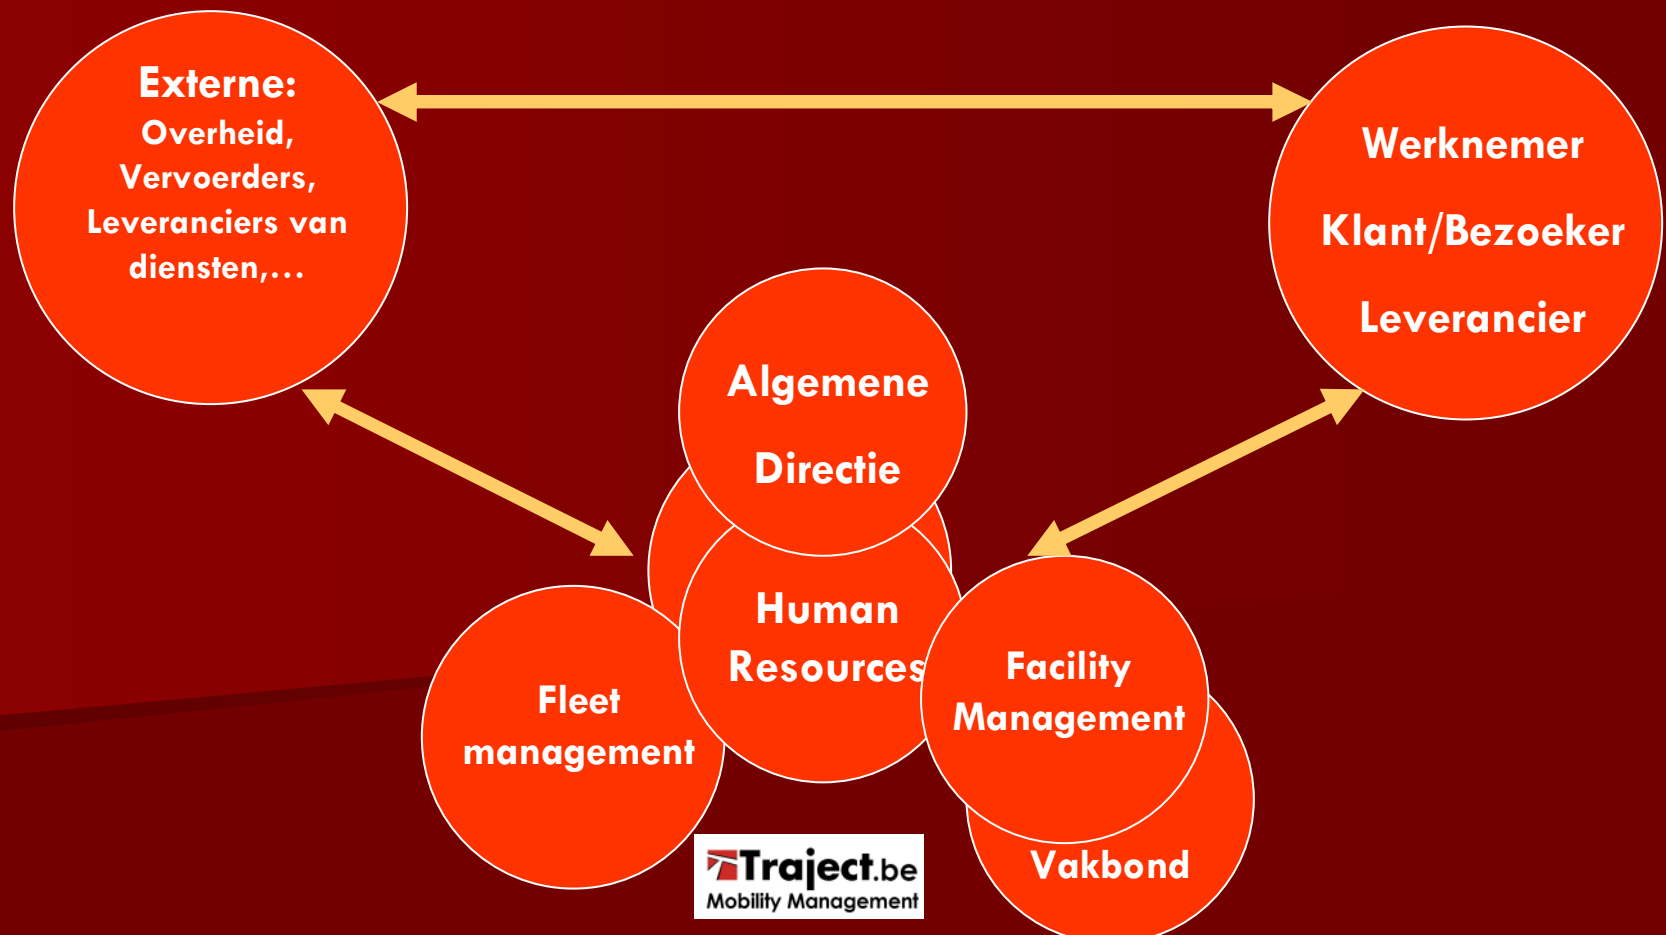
Externe:
Overheid, Vervoerders, Leveranciers van diensten,…

Werknemer

Klant/Bezoeker

Leverancier

Algemene

Directie

Human Resources

Fleet management

Facility Management

Vakbond

Traject.be
Mobility Management